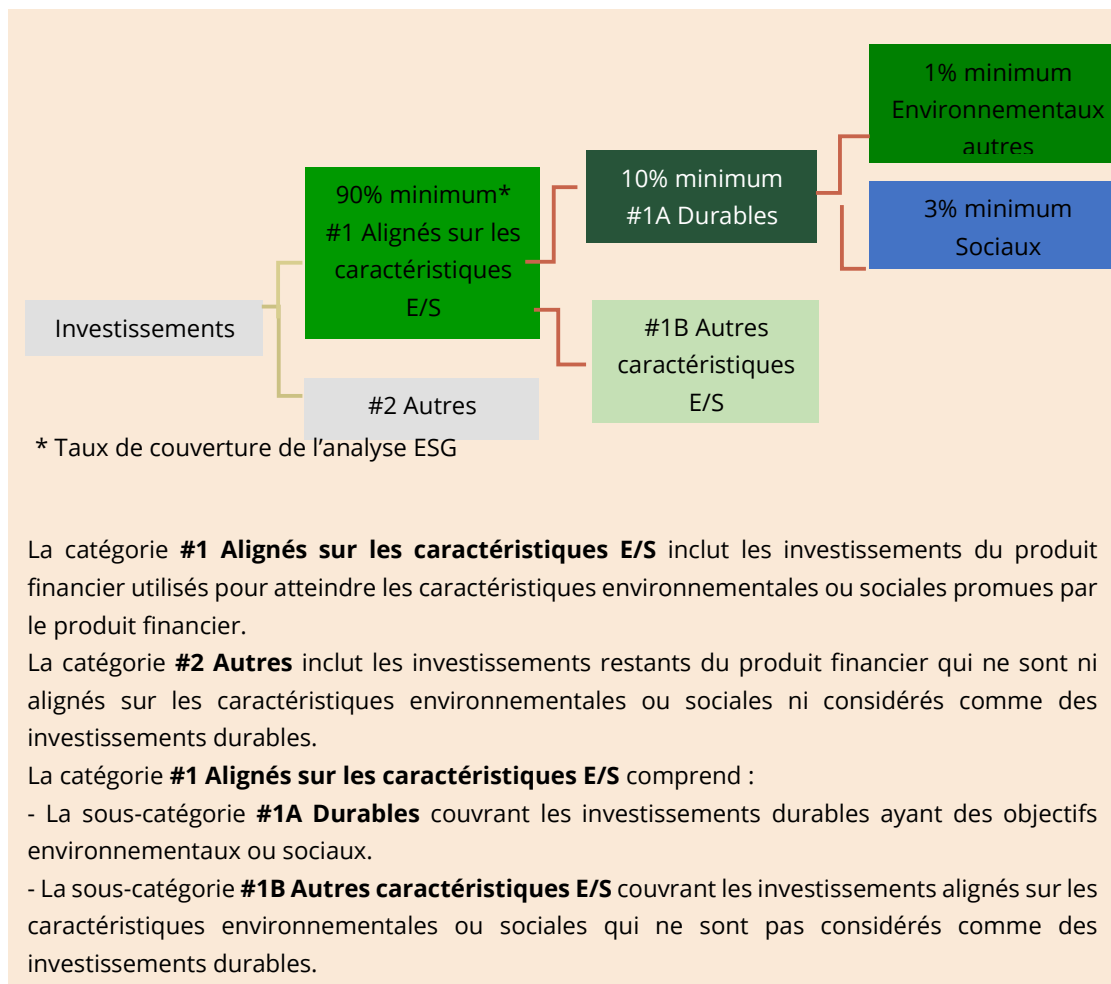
1% minimum Environnementaux autres

3% minimum Sociaux

10% minimum #1A Durables

90% minimum* #1 Alignés sur les caractéristiques E/S

Investissements

#1B Autres caractéristiques E/S

#2 Autres

* Taux de couverture de l'analyse ESG

La catégorie **#1 Alignés sur les caractéristiques E/S** inclut les investissements du produit financier utilisés pour atteindre les caractéristiques environnementales ou sociales promues par le produit financier.
La catégorie **#2 Autres** inclut les investissements restants du produit financier qui ne sont ni alignés sur les caractéristiques environnementales ou sociales ni considérés comme des investissements durables.
La catégorie **#1 Alignés sur les caractéristiques E/S** comprend :
- La sous-catégorie **#1A Durables** couvrant les investissements durables ayant des objectifs environnementaux ou sociaux.
- La sous-catégorie **#1B Autres caractéristiques E/S** couvrant les investissements alignés sur les caractéristiques environnementales ou sociales qui ne sont pas considérés comme des investissements durables.